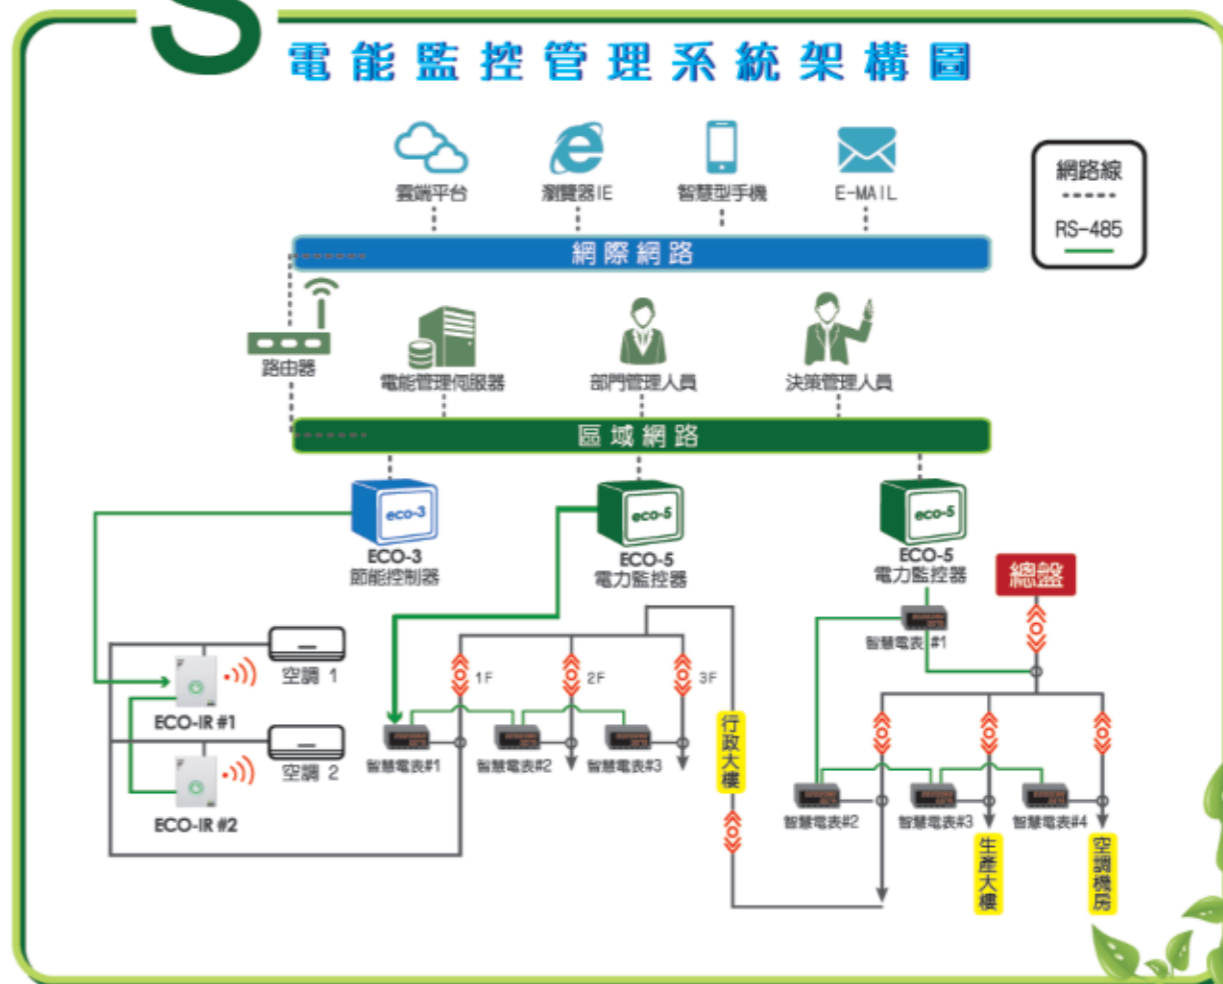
電能監控管理系統架構圖

雲端平台
瀏覽器IE
智慧型手機
E-MAIL

網路線
RS-485

網際網路

路由器
電能管理伺服器
部門管理人員
決策管理人員

區域網路

eco-3
ECO-3
節能控制器

eco-5
ECO-5
電力監控器

eco-5
ECO-5
電力監控器

總盤

智慧電表 #1

空調 1
ECO-IR #1
空調 2
ECO-IR #2

1F
2F
3F
智慧電表#1
智慧電表#2
智慧電表#3

行政大樓

智慧電表#2
智慧電表#3
智慧電表#4

生產大樓
空調機房